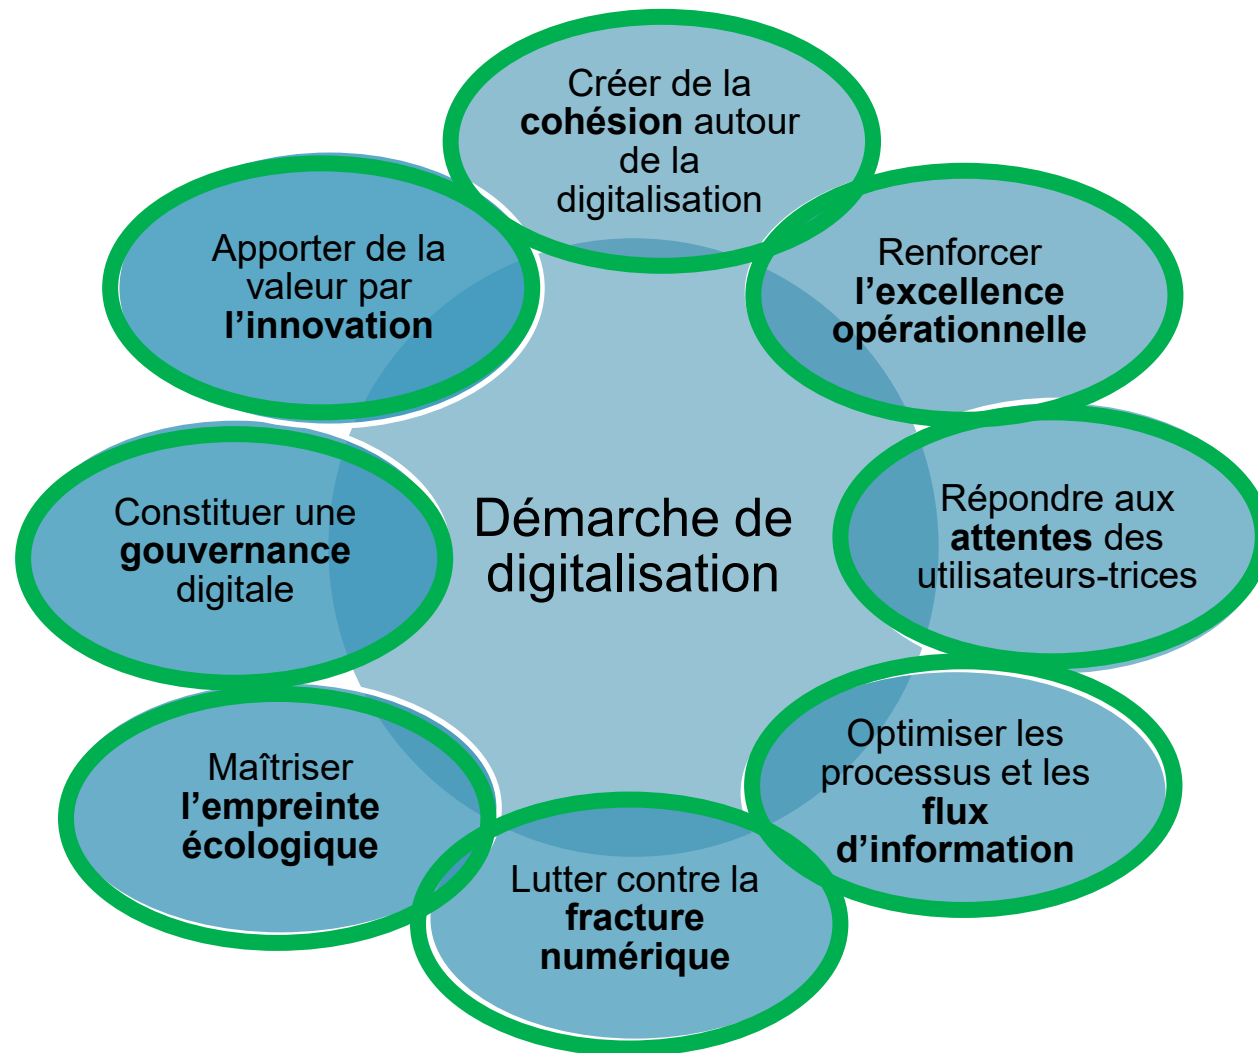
Démarche de digitalisation

Créer de la **cohésion** autour de la digitalisation

Renforcer **l'excellence opérationnelle**

Répondre aux **attentes** des utilisateurs-trices

Optimiser les processus et les **flux d'information**

Lutter contre la **fracture numérique**

Maîtriser **l'empreinte écologique**

Constituer une **gouvernance** digitale

Apporter de la valeur par **l'innovation**